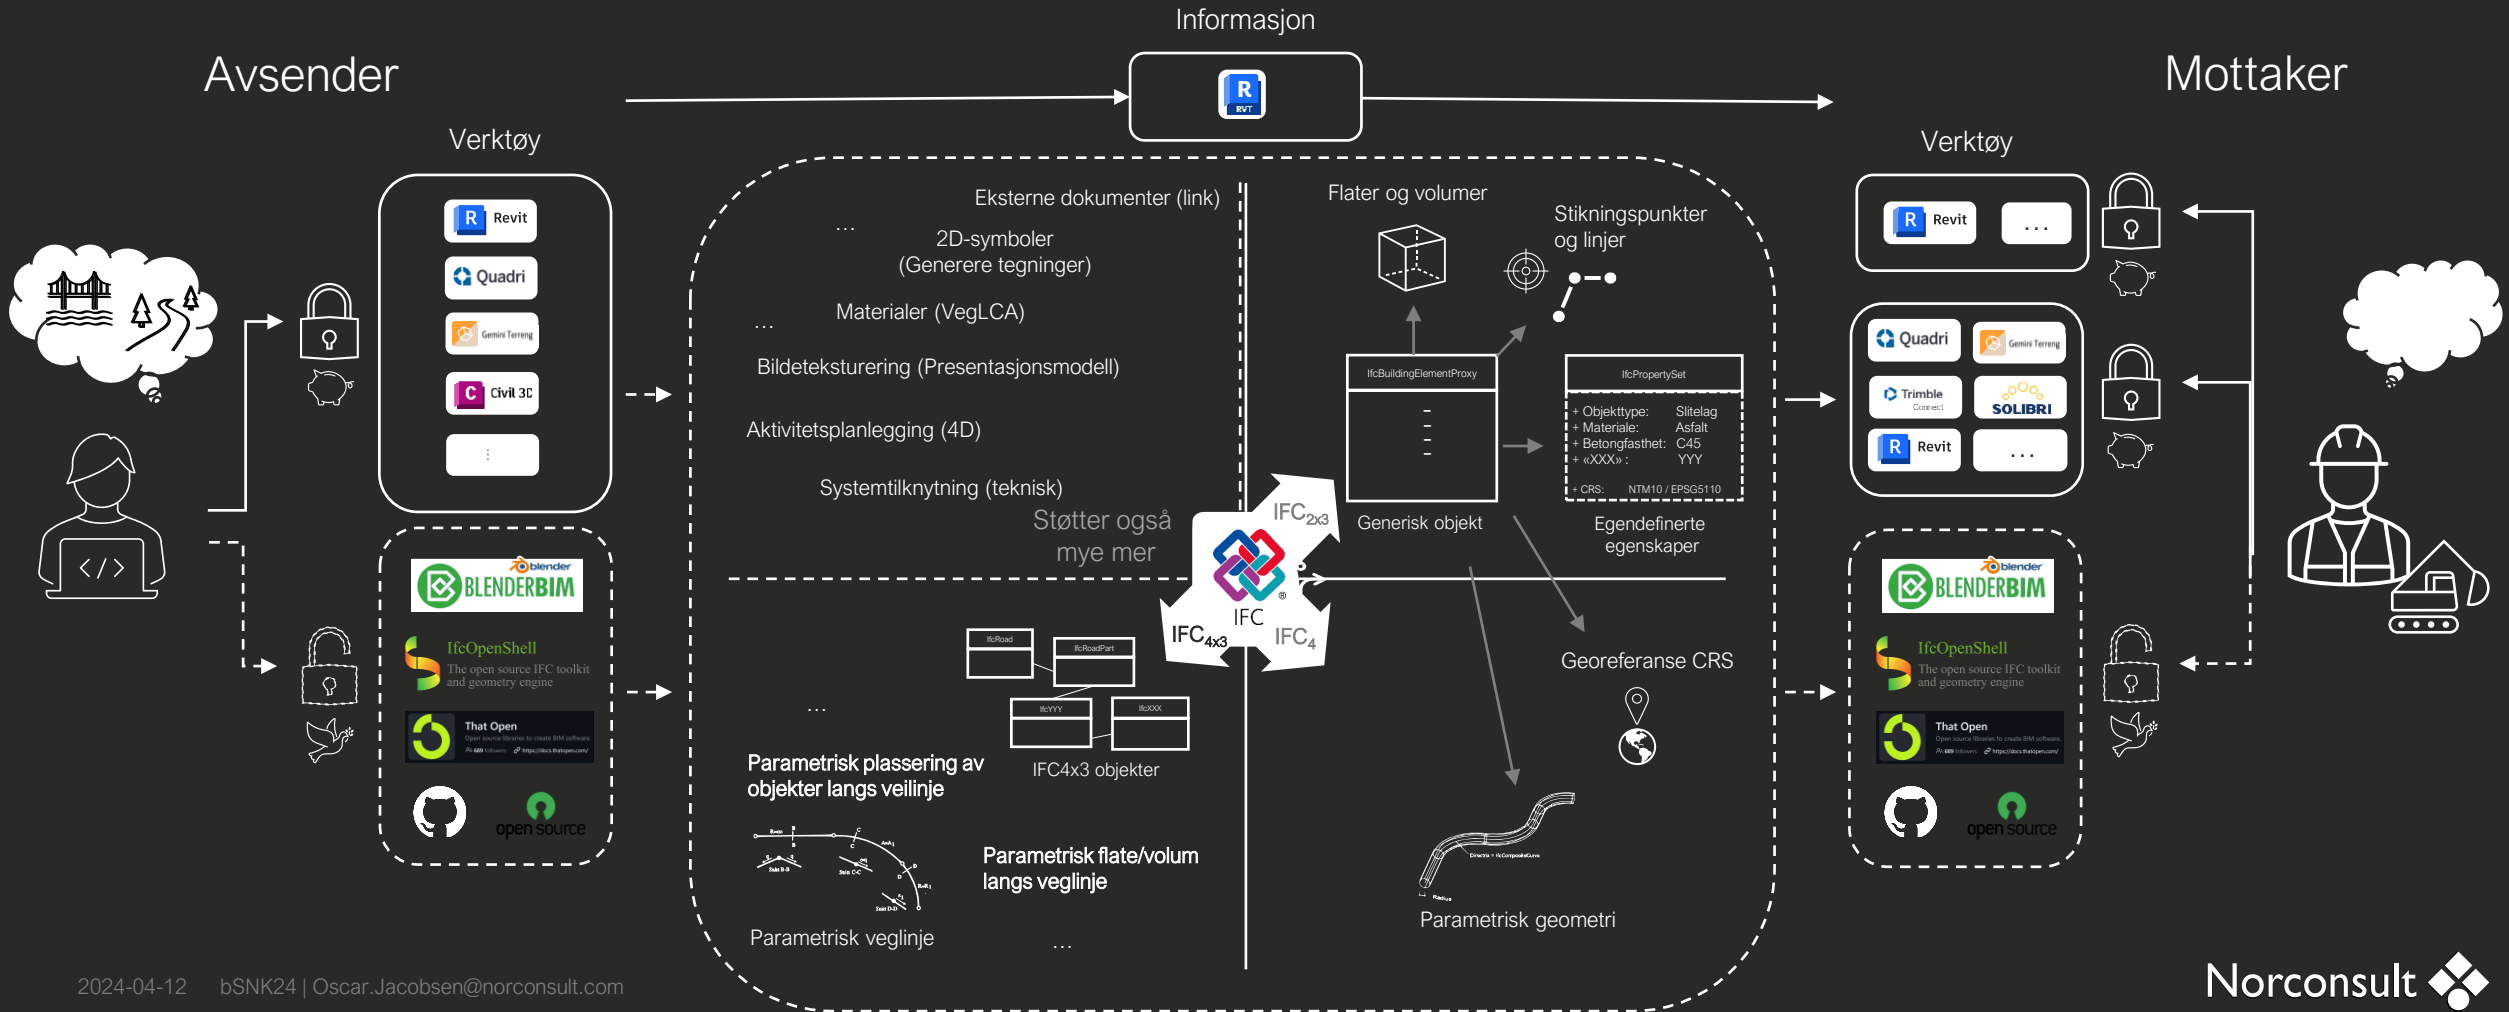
Informasjon

RVT

Avsender

Mottaker

Verktøy

Revit
Quadri
Gemini Terreng
Civil 3D
⋮

blender
BLENDERBIM
IfcOpenShell
The open source IFC toolkit and geometry engine
That Open
open source

Eksterne dokumenter (link)
...
2D-symboler (Generere tegninger)
...
Materialer (VegLCA)
Bildeteksturering (Presentasjonsmodell)
Aktivitetsplanlegging (4D)
Systemtilknytning (teknisk)
Støtter også mye mer

Flater og volumer
Stikningspunkter og linjer
IfcBuildingElementProxy
IfcPropertySet
+ Objekttype: Slitelag
+ Materiale: Asfalt
+ Betongfasthet: C45
+ «XXX» : YYY
+ CRS: NTM10 / EPSG5110
Generisk objekt
Egendefinerte egenskaper

$IFC_{2x3}$
IFC
$IFC_{4x3}$
$IFC_4$

IfcRoad
IfcRoadPart
IfcYYY
IfcXXX
...
IFC4x3 objekter
Parametrisk plassering av objekter langs veilinje
Parametrisk flate/volum langs veglinje
Parametrisk veglinje
...

Georeferanse CRS
Parametrisk geometri

Verktøy
Revit
...
Quadri
Gemini Terreng
Trimble Connect
SOLIBRI
Revit
...
blender
BLENDERBIM
IfcOpenShell
The open source IFC toolkit and geometry engine
That Open
open source

2024-04-12 bSNK24 | Oscar.Jacobsen@norconsult.com
Norconsult